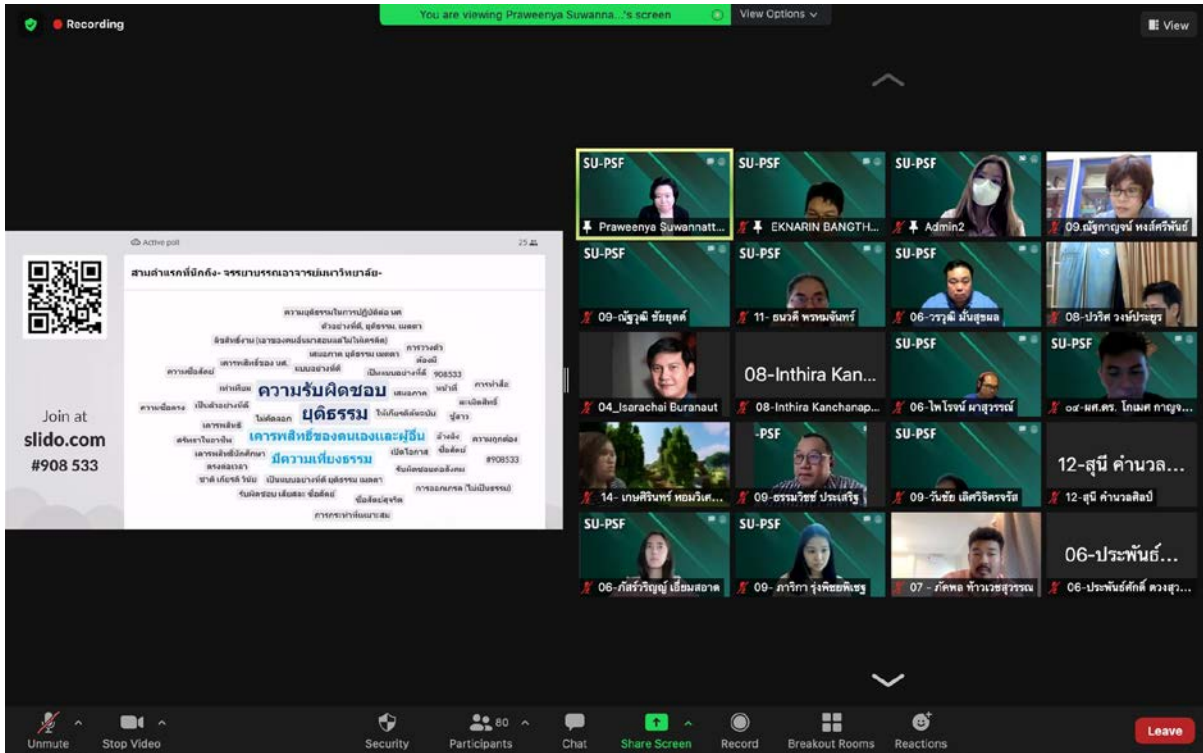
Recording

You are viewing Praweenya Suwanna...'s screen

View Options

View

Active poll

25

สามคำแรกที่นึกถึง- จรรยาบรรณอาจารย์มหาวิทยาลัย-

Join at slido.com #908 533

ความยุติธรรมในการปฏิบัติต่อ นศ

ตัวอย่างที่ดี, ยุติธรรม, เมตตา

เสมอภาค ยุติธรรม เมตตา

ความรับผิดชอบ

ยุติธรรม

เคารพสิทธิ์ของตนเองและผู้อื่น

มีความเที่ยงธรรม

908533

#908533

ซื่อสัตย์

ซื่อสัตย์สุจริต

SU-PSF

Praweenya Suwannatt...

EKNARIN BANGTH...

Admin2

09.ณัฐกาญจน์ หงส์ศรีพันธ์

09-ณัฐวุฒิ ชัยยุตต์

11- ธนวดี พรหมจันทร์

06-วรวุฒิ มั่นสุขผล

08-ปวริศ วงษ์ประยูร

04_Isarachai Buranaut

08-Inthira Kan...

08-Inthira Kanchanap...

06-ไพโรจน์ มาสุวรรณ์

04-ผศ.ดร. โกเมศ กาญจ...

14- เกษศิรินทร์ หอมวิเศ...

09-ธรรมวิชช์ ประเสริฐ

09-วันชัย เลิศวิจิตรจรัส

12-สุนี คำนวล...

12-สุนี คำนวลศิลป์

06-ภัสร์วริญญ์ เอี่ยมสอาด

09- ภาริกา รุ่งพิชยพิชรุ

07 - ภัคพล ท้าวเวชสุวรรณ

06-ประพันธ์...

06-ประพันธ์ศักดิ์ ดวงสุว...

Unmute

Stop Video

Security

Participants 80

Chat

Share Screen

Record

Breakout Rooms

Reactions

Leave